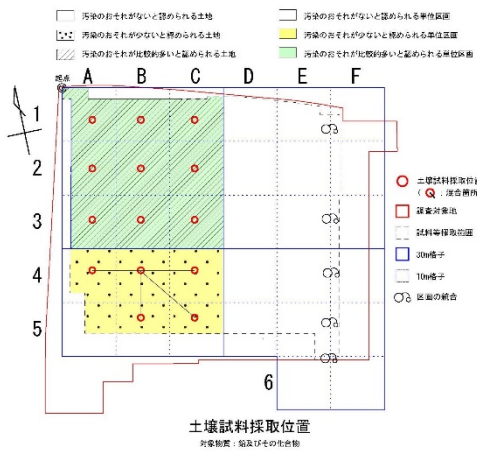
汚染のおそれがないと認められる土地
汚染のおそれが少ないと認められる土地
汚染のおそれが比較的多いと認められる土地
汚染のおそれがないと認められる単位区画
汚染のおそれが少ないと認められる単位区画
汚染のおそれが比較的多いと認められる単位区画

起点
A B C D E F
1
2
3
4
5
6

土壌試料採取位置
（ : 混合箇所）
調査対象地
試料等採取範囲
30m格子
10m格子
区画の統合

土壌試料採取位置
対象物質：鉛及びその化合物